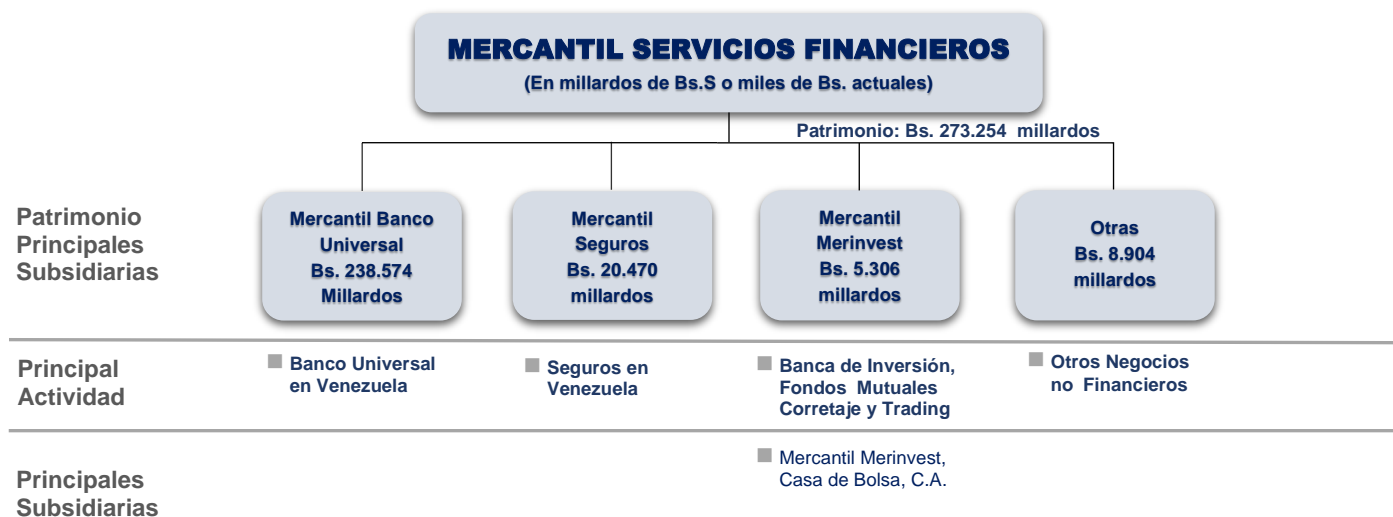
MERCANTIL SERVICIOS FINANCIEROS
(En millardos de Bs.S o miles de Bs. actuales)

Patrimonio: Bs. 273.254 millardos

Patrimonio Principales Subsidiarias

Mercantil Banco Universal Bs. 238.574 Millardos

Mercantil Seguros Bs. 20.470 millardos

Mercantil Merinvest Bs. 5.306 millardos

Otras Bs. 8.904 millardos

Principal Actividad

Banco Universal en Venezuela

Seguros en Venezuela

Banca de Inversión, Fondos Mutuales Corretaje y Trading

Otros Negocios no Financieros

Principales Subsidiarias

Mercantil Merinvest, Casa de Bolsa, C.A.